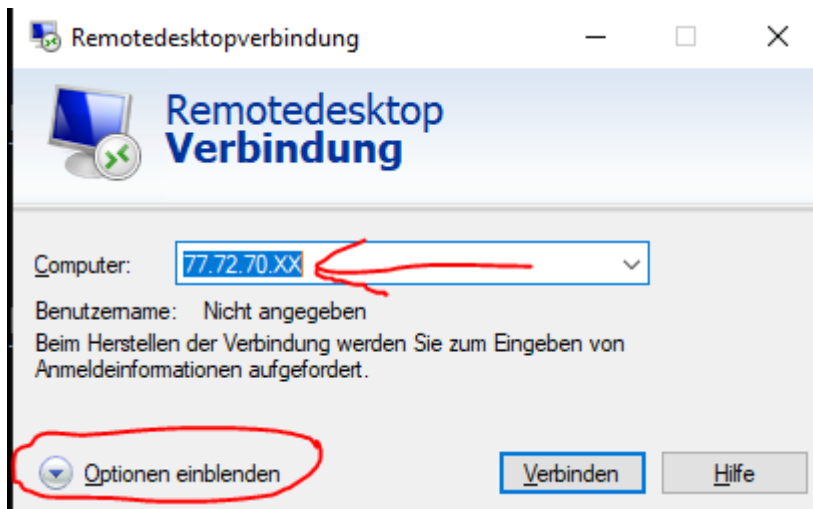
Remotedesktopverbindung

Remotedesktop
Verbindung

Computer: 77.72.70.XX

Benutzername: Nicht angegeben

Beim Herstellen der Verbindung werden Sie zum Eingeben von Anmeldeinformationen aufgefordert.

Optionen einblenden

Verbinden

Hilfe